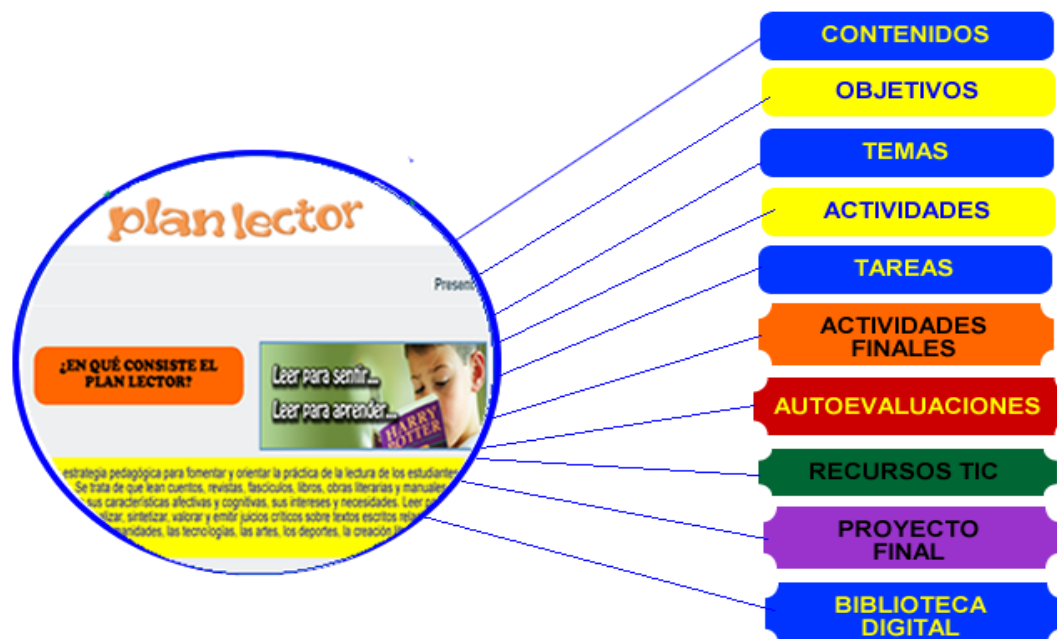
plan lector

Presen

¿EN QUÉ CONSISTE EL PLAN LECTOR?

Leer para sentir...
Leer para aprender...

HARRY POTTER

estrategia pedagógica para fomentar y orientar la práctica de la lectura de los estudiantes
Se trata de que lean cuentos, revistas, fascículos, libros, obras literarias y manuales
sus características afectivas y cognitivas, sus intereses y necesidades. Leer pa
alizar, sintetizar, valorar y emitir juicios críticos sobre textos escritos re
anidades, las tecnologías, las artes, los deportes, la creación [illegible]

CONTENIDOS

OBJETIVOS

TEMAS

ACTIVIDADES

TAREAS

ACTIVIDADES FINALES

AUTOEVALUACIONES

RECURSOS TIC

PROYECTO FINAL

BIBLIOTECA DIGITAL